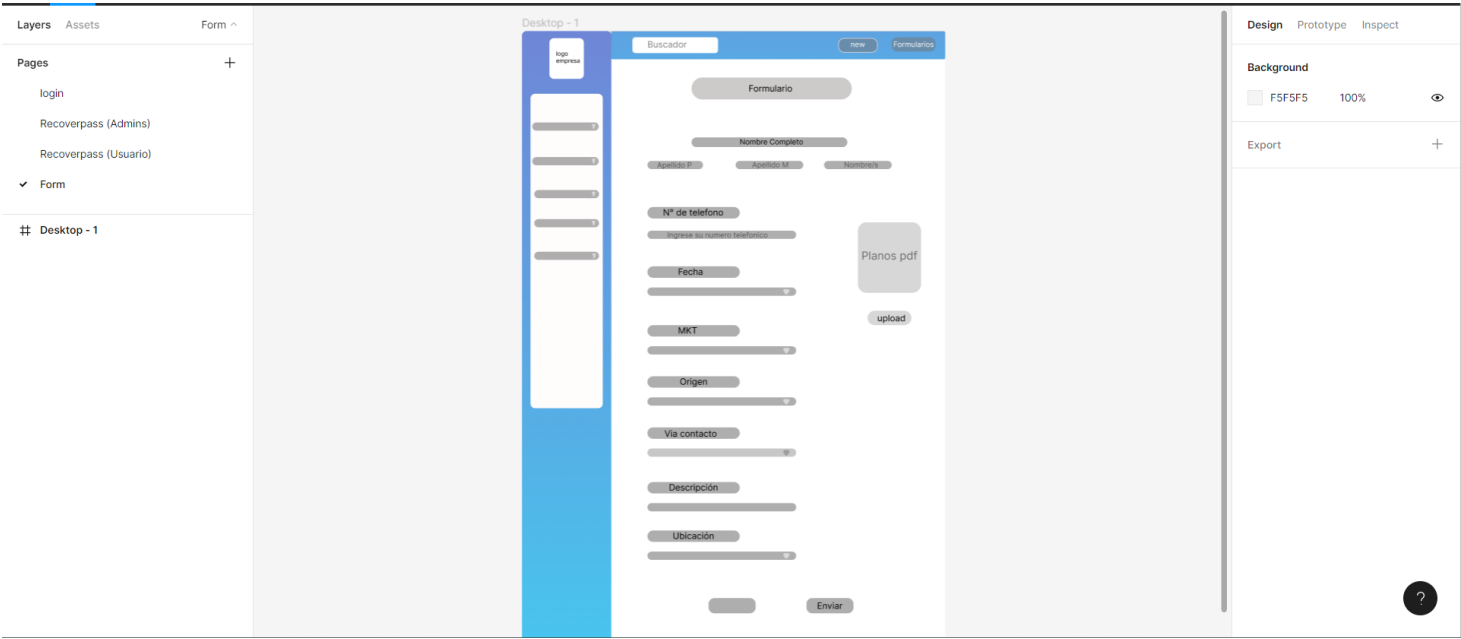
Layers Assets Form

Pages

login

Recoverpass (Admins)

Recoverpass (Usuario)

Form

Desktop - 1

Desktop - 1

logo empresa

Buscador

new

Formularios

Formulario

Nombre Completo

Apellido P

Apellido M

Nombre/s

Nº de telefono

Ingrese su numero telefonico

Planos pdf

Fecha

upload

MKT

Origen

Via contacto

Descripción

Ubicación

Enviar

Design Prototype Inspect

Background

F5F5F5 100%

Export

?